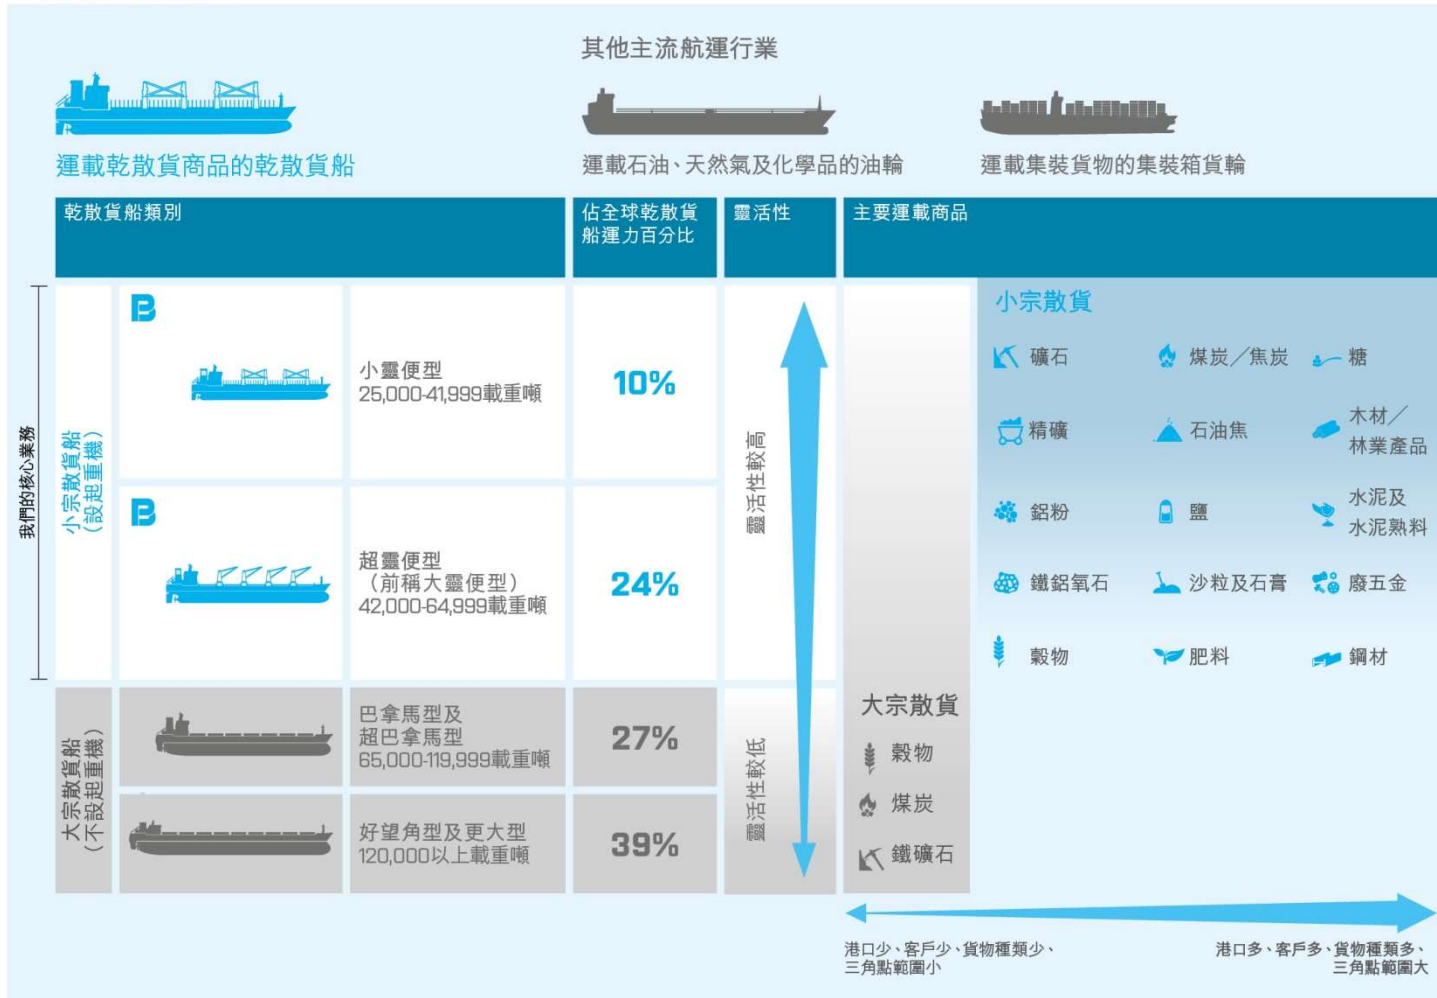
其他主流航運行業

運載乾散貨商品的乾散貨船

運載石油、天然氣及化學品的油輪

運載集裝貨物的集裝箱貨輪

| 乾散貨船類別 | | | 佔全球乾散貨船運力百分比 | 靈活性 | 主要運載商品 |
|---|---|---|---|---|---|
| 小宗散貨船（設起重機） | | 小靈便型 25,000-41,999載重噸 | 10% | 靈活性較高 | |
| | | 超靈便型（前稱大靈便型）42,000-64,999載重噸 | 24% | | |
| 大宗散貨船（不設起重機） | | 巴拿馬型及超巴拿馬型 65,000-119,999載重噸 | 27% | 靈活性較低 | |
| | | 好望角型及更大型 120,000以上載重噸 | 39% | | |

我們的核心業務

小宗散貨

礦石　煤炭／焦炭　糖

精礦　石油焦　木材／林業產品

鋁粉　鹽　水泥及水泥熟料

鐵鋁氧石　沙粒及石膏　廢五金

穀物　肥料　鋼材

大宗散貨

穀物

煤炭

鐵礦石

港口少、客戶少、貨物種類少、三角點範圍小

港口多、客戶多、貨物種類多、三角點範圍大